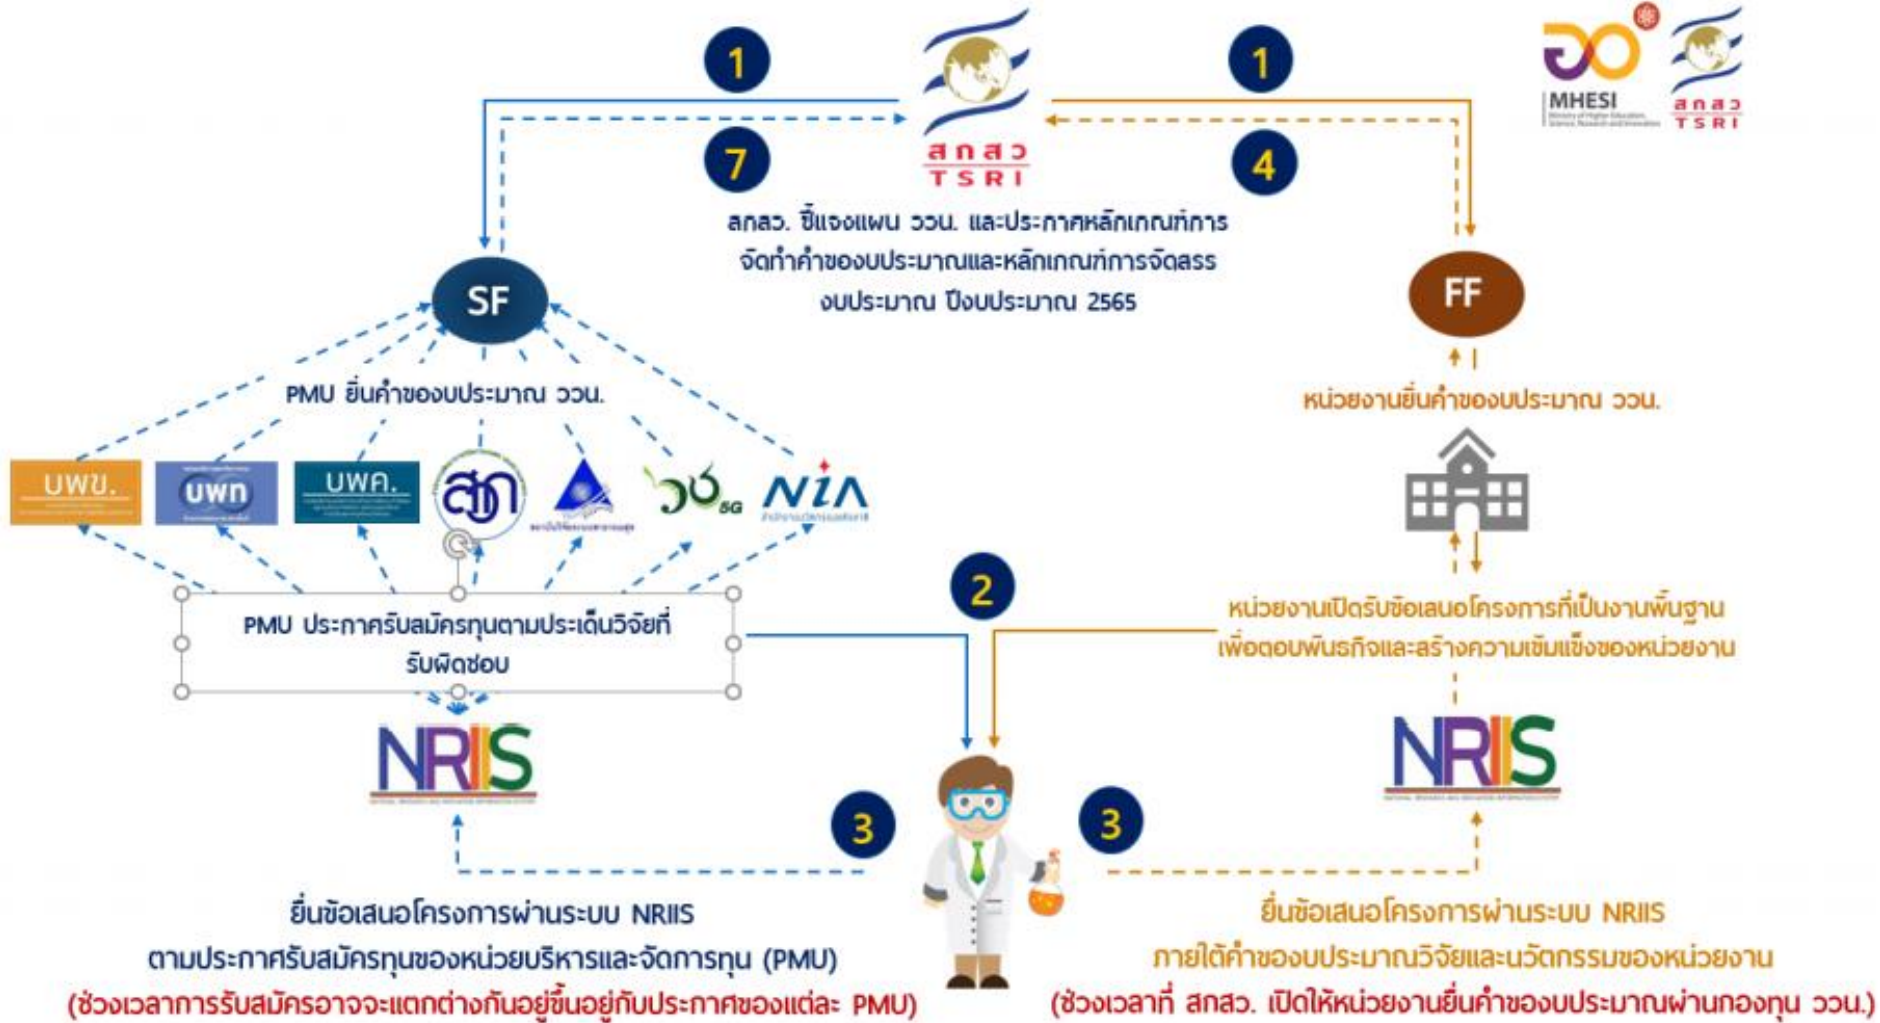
1

1

7

4

สกสว
TSRI

MHESI

สกสว
TSRI

สกสว. ชี้แจงแผน ววน. และประกาศหลักเกณฑ์การจัดทำคำของบประมาณและหลักเกณฑ์การจัดสรรงบประมาณ ปีงบประมาณ 2565

SF

FF

PMU ยื่นคำของบประมาณ ววน.

หน่วยงานยื่นคำของบประมาณ ววน.

บพข.

บพท

บพค.

สวก

วช 5G

NIA

2

PMU ประกาศรับสมัครทุนตามประเด็นวิจัยที่รับผิดชอบ

หน่วยงานเปิดรับข้อเสนอโครงการที่เป็นงานพื้นฐาน เพื่อตอบพันธกิจและสร้างความเข้มแข็งของหน่วยงาน

NRIIS

NRIIS

3

3

ยื่นข้อเสนอโครงการผ่านระบบ NRIIS ตามประกาศรับสมัครทุนของหน่วยบริหารและจัดการทุน (PMU)
(ช่วงเวลาการรับสมัครอาจจะแตกต่างกันอยู่ขึ้นอยู่กับประกาศของแต่ละ PMU)

ยื่นข้อเสนอโครงการผ่านระบบ NRIIS ภายใต้คำของบประมาณวิจัยและนวัตกรรมของหน่วยงาน
(ช่วงเวลาที่ สกสว. เปิดให้หน่วยงานยื่นคำของบประมาณผ่านกองทุน ววน.)